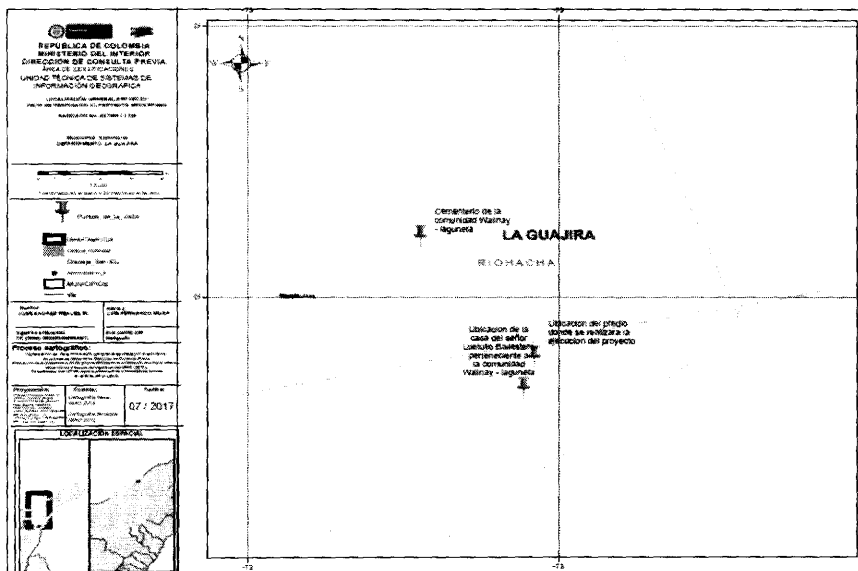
REPUBLICA DE COLOMBIA
MINISTERIO DEL INTERIOR
DIRECCIÓN DE CONSULTA PREVIA
ÁREA DE CERTIFICACIONES
UNIDAD TÉCNICA DE SISTEMAS DE INFORMACIÓN GEOGRÁFICA

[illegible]

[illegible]

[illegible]
DEPARTAMENTO LA GUAJIRA

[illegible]

Puntos de la visita

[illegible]

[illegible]

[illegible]

Proceso cartográfico:

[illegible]

Proyección: | Fuentes: | Fecha:
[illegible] | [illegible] | 07 / 2017

LOCALIZACIÓN ESPACIAL

Cementerio de la comunidad Walnay - lagunete

LA GUAJIRA

RIOHACHA

Ubicacion de la casa del señor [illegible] perteneciente a la comunidad Walnay - laguneta

Ubicacion del predio donde se realizara la ejecucion del proyecto